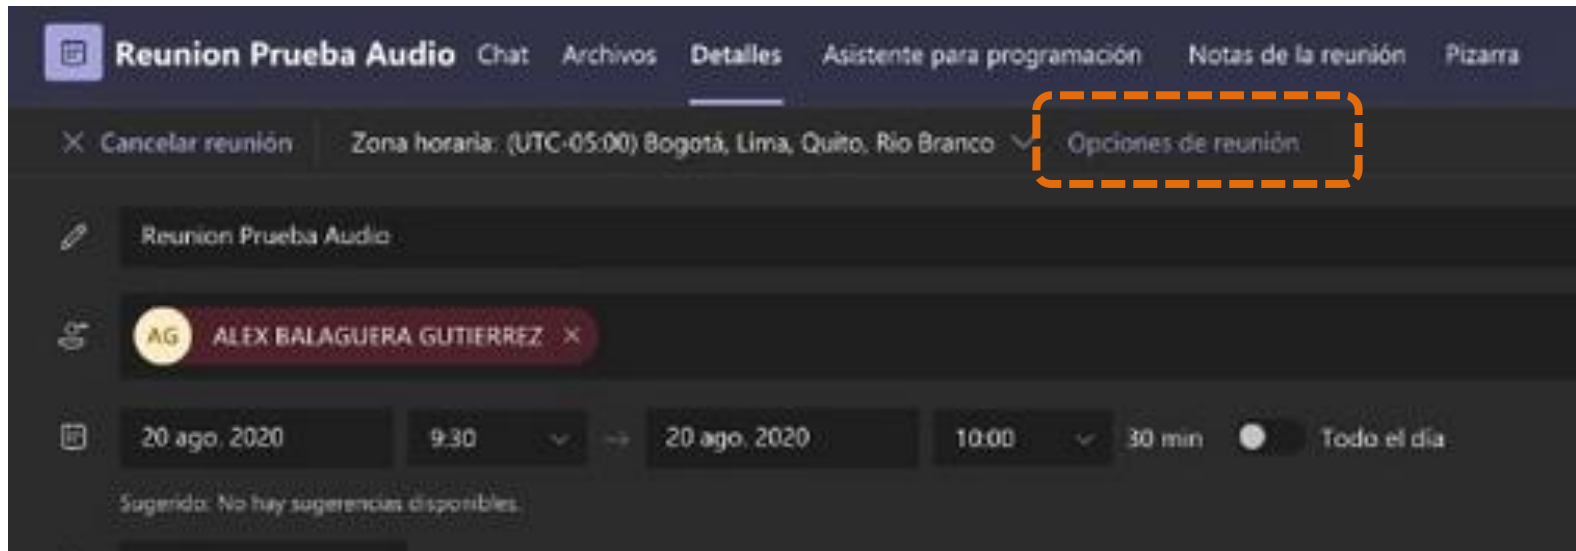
Reunion Prueba Audio Chat Archivos Detalles Asistente para programación Notas de la reunión Pizarra

Cancelar reunión Zona horaria: (UTC-05:00) Bogotá, Lima, Quito, Rio Branco Opciones de reunión

Reunion Prueba Audio

AG ALEX BALAGUERA GUTIERREZ

20 ago. 2020 9:30 → 20 ago. 2020 10:00 30 min Todo el día

Sugerido: No hay sugerencias disponibles.